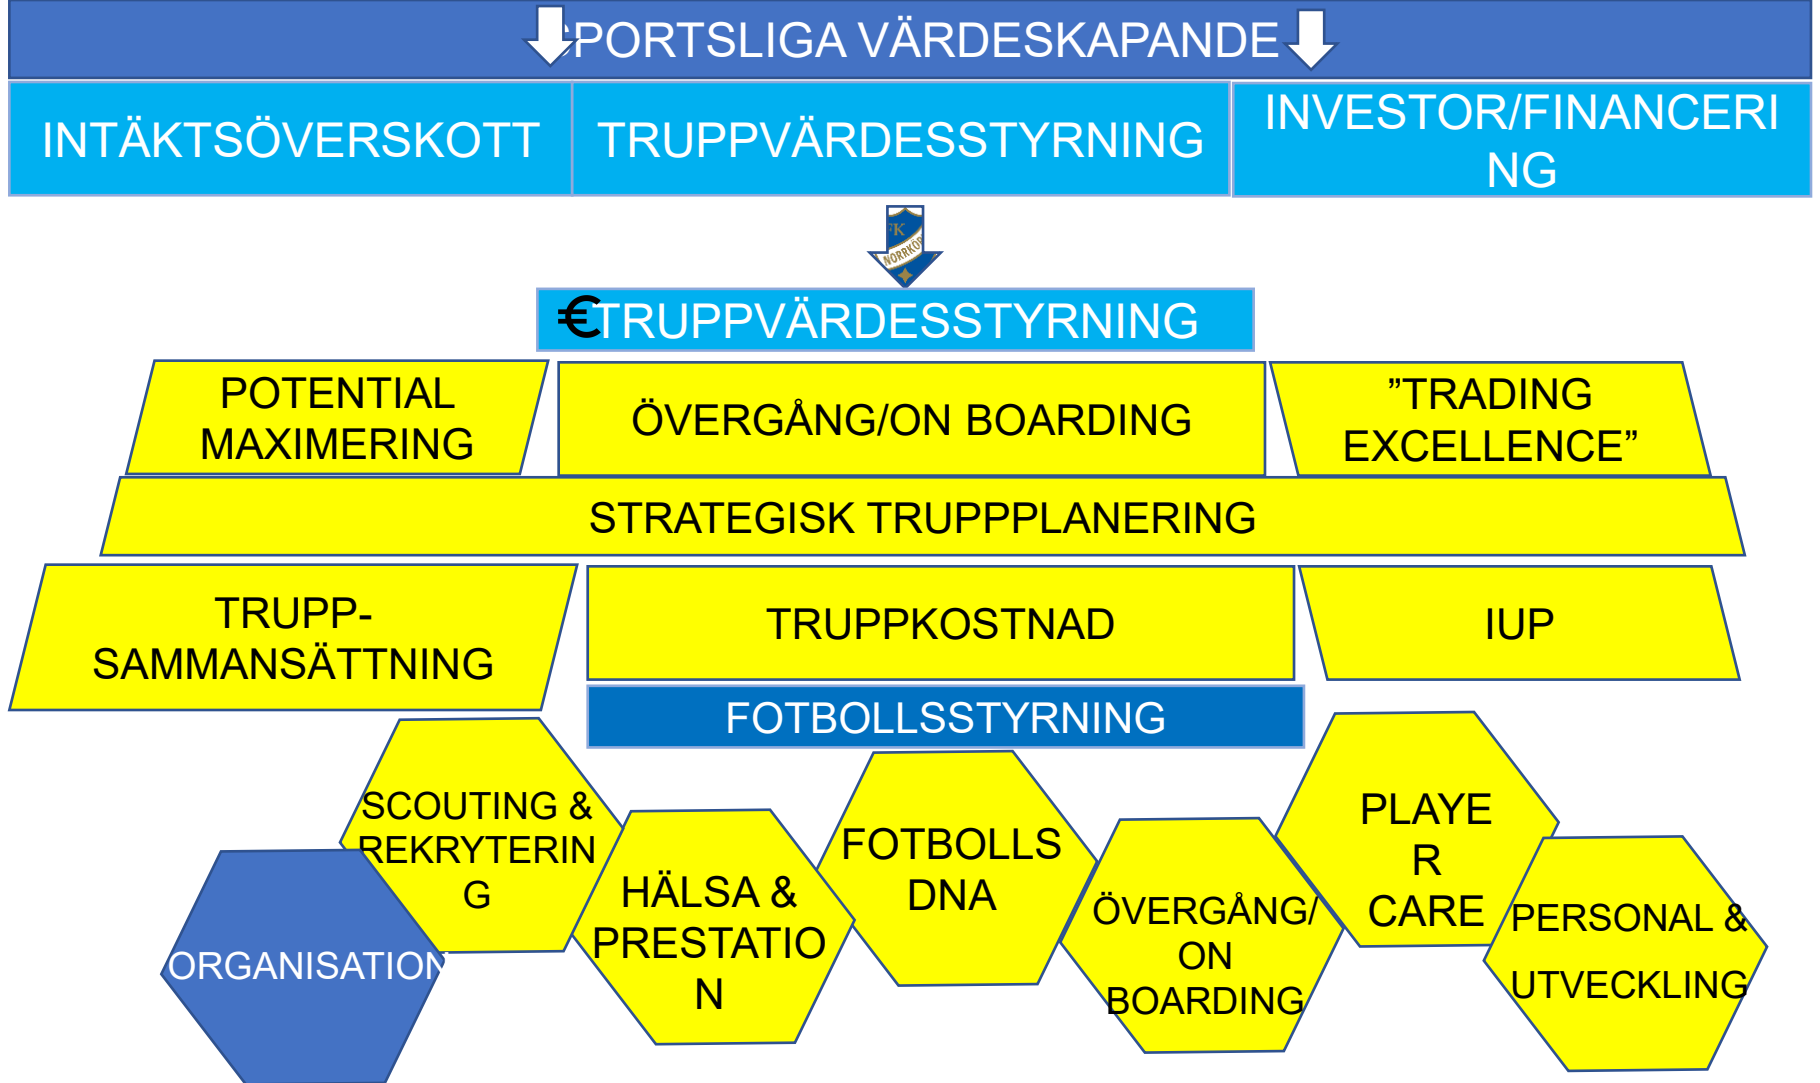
PORTSLIGA VÄRDESKAPANDE

INTÄKTSÖVERSKOTT

TRUPPVÄRDESSTYRNING

INVESTOR/FINANCERING

IFK NORRKÖPING

€TRUPPVÄRDESSTYRNING

POTENTIAL MAXIMERING

ÖVERGÅNG/ON BOARDING

”TRADING EXCELLENCE”

STRATEGISK TRUPPPLANERING

TRUPP-SAMMANSÄTTNING

TRUPPKOSTNAD

IUP

FOTBOLLSSTYRNING

SCOUTING & REKRYTERING

ORGANISATION

HÄLSA & PRESTATION

FOTBOLLS DNA

ÖVERGÅNG/ ON BOARDING

PLAYER CARE

PERSONAL & UTVECKLING